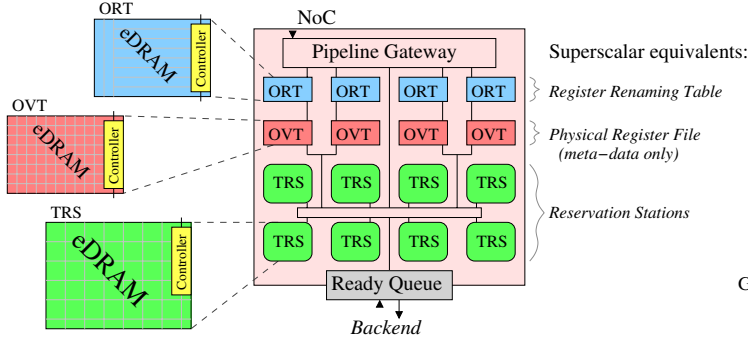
ORT
eDRAM
Controller
OVT
eDRAM
Controller
TRS
eDRAM
Controller
NoC
Pipeline Gateway
ORT ORT ORT ORT
OVT OVT OVT OVT
TRS TRS TRS TRS
TRS TRS TRS TRS
Ready Queue
Backend
Superscalar equivalents:
Register Renaming Table
Physical Register File (meta−data only)
Reservation Stations
G